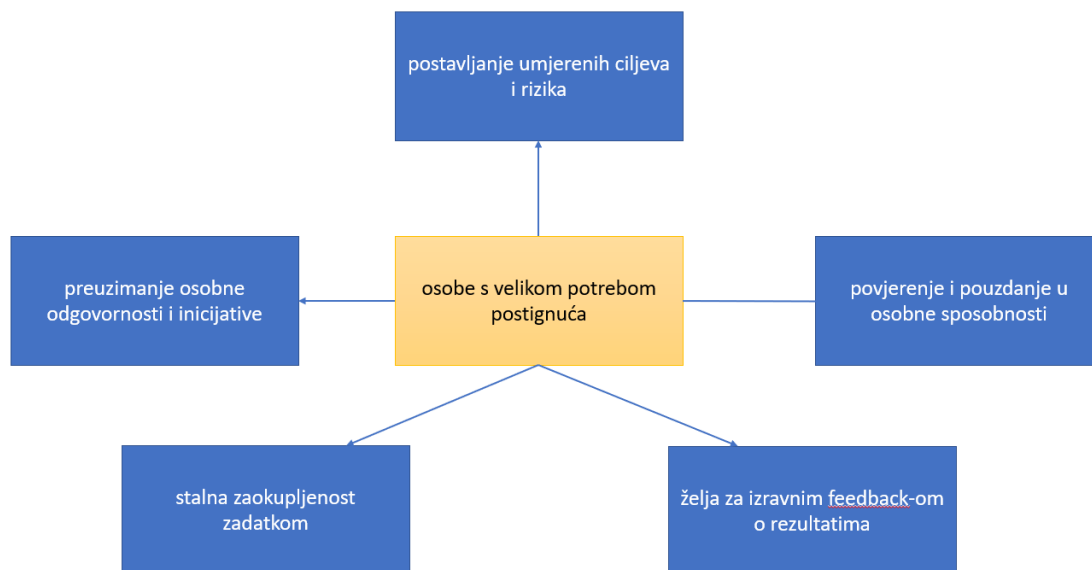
postavljanje umjerenih ciljeva i rizika

preuzimanje osobne odgovornosti i inicijative

osobe s velikom potrebom postignuća

povjerenje i pouzdanje u osobne sposobnosti

stalna zaokupljenost zadatkom

želja za izravnim feedback-om o rezultatima